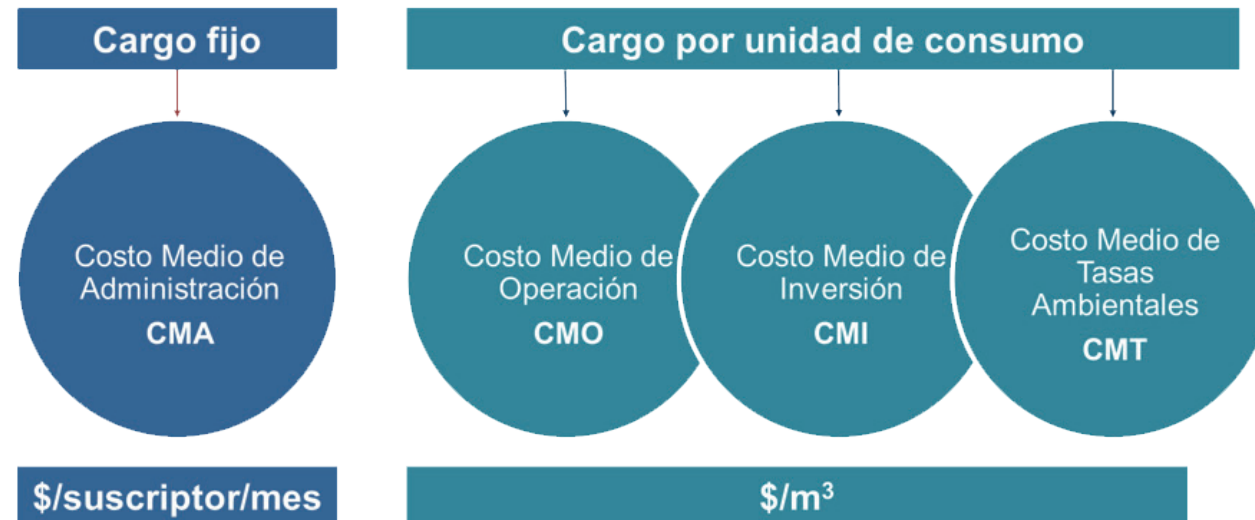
Cargo fijo

Cargo por unidad de consumo

Costo Medio de Administración
CMA

Costo Medio de Operación
CMO

Costo Medio de Inversión
CMI

Costo Medio de Tasas Ambientales
CMT

\$/suscriptor/mes

\$/m$^3$